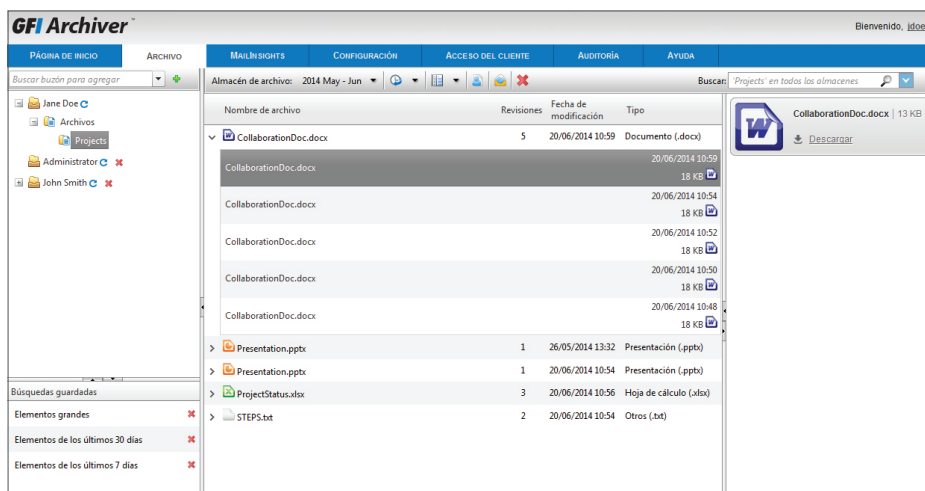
GFI Archiver™

Bienvenido, jdoe

PÁGINA DE INICIO | ARCHIVO | MAILINSIGHTS | CONFIGURACIÓN | ACCESO DEL CLIENTE | AUDITORÍA | AYUDA

Buscar buzón para agregar

Almacén de archivo: 2014 May - Jun

Buscar: 'Projects' en todos los almacenes

Jane Doe
Archivos
Projects
Administrator
John Smith

| Nombre de archivo | Revisiones | Fecha de modificación | Tipo |
|---|---|---|---|
| CollaborationDoc.docx | 5 | 20/06/2014 10:59 | Documento (.docx) |
| CollaborationDoc.docx | | 20/06/2014 10:59 18 KB | |
| CollaborationDoc.docx | | 20/06/2014 10:54 18 KB | |
| CollaborationDoc.docx | | 20/06/2014 10:52 18 KB | |
| CollaborationDoc.docx | | 20/06/2014 10:50 18 KB | |
| CollaborationDoc.docx | | 20/06/2014 10:48 18 KB | |
| Presentation.pptx | 1 | 26/05/2014 13:32 | Presentación (.pptx) |
| Presentation.pptx | 1 | 20/06/2014 10:54 | Presentación (.pptx) |
| ProjectStatus.xlsx | 3 | 20/06/2014 10:56 | Hoja de cálculo (.xlsx) |
| STEPS.txt | 2 | 20/06/2014 10:54 | Otros (.txt) |

CollaborationDoc.docx | 13 KB
Descargar

Búsquedas guardadas
Elementos grandes
Elementos de los últimos 30 días
Elementos de los últimos 7 días